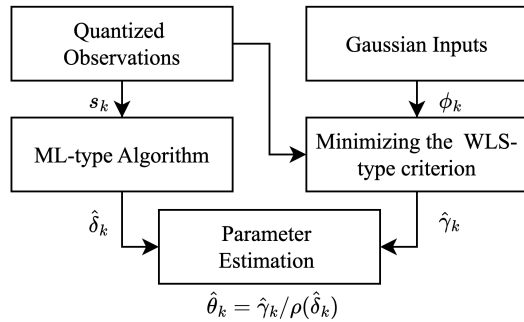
Quantized Observations

Gaussian Inputs

$s_k$

$\phi_k$

ML-type Algorithm

Minimizing the WLS-type criterion

$\hat{\delta}_k$

$\hat{\gamma}_k$

Parameter Estimation

$\hat{\theta}_k = \hat{\gamma}_k / \rho(\hat{\delta}_k)$